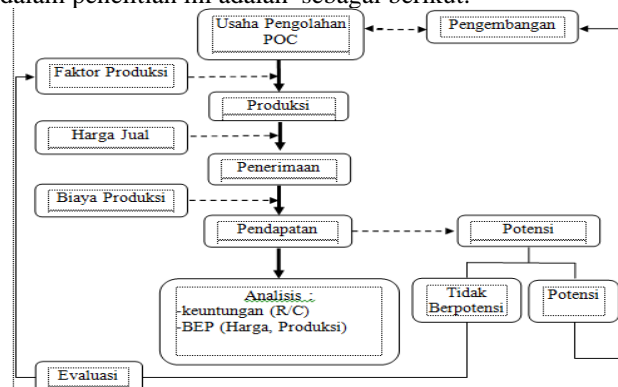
dalam penelitian ini adalah sebagai berikut:

Usaha Pengolahan POC

Pengembangan

Faktor Produksi

Produksi

Harga Jual

Penerimaan

Biaya Produksi

Pendapatan

Potensi

Analisis :
-keuntungan (R/C)
-BEP (Harga, Produksi)

Tidak Berpotensi

Potensi

Evaluasi